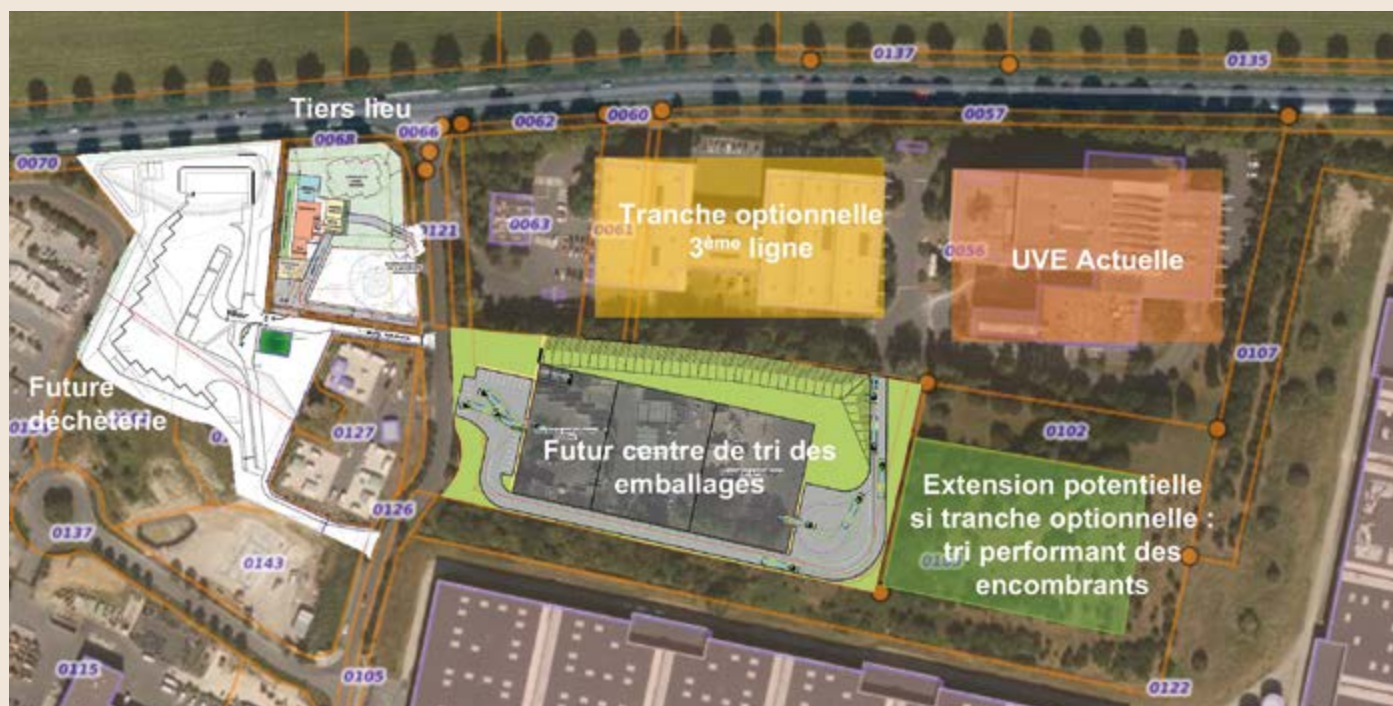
0137
0135
Tiers lieu
0068
0066
0062
0060
0057
0070
0121
0063
0061
Tranche optionnelle 3ème ligne
0056
UVE Actuelle
0107
Future déchèterie
0127
0102
Futur centre de tri des emballages
Extension potentielle si tranche optionnelle : tri performant des encombrants
0126
0137
0143
0103
0115
0105
0122